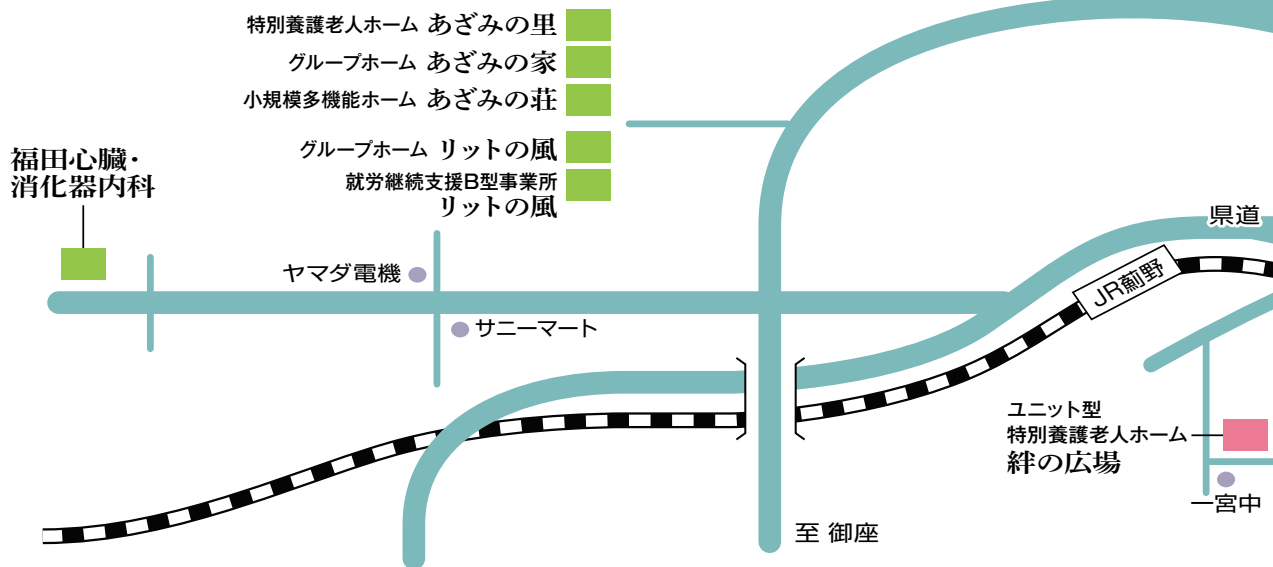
特別養護老人ホーム あざみの里
グループホーム あざみの家
小規模多機能ホーム あざみの荘
グループホーム リットの風
就労継続支援B型事業所 リットの風

福田心臓・消化器内科

ヤマダ電機
サニーマート

県道
JR蒯野

ユニット型 特別養護老人ホーム 絆の広場

一宮中

至 御座